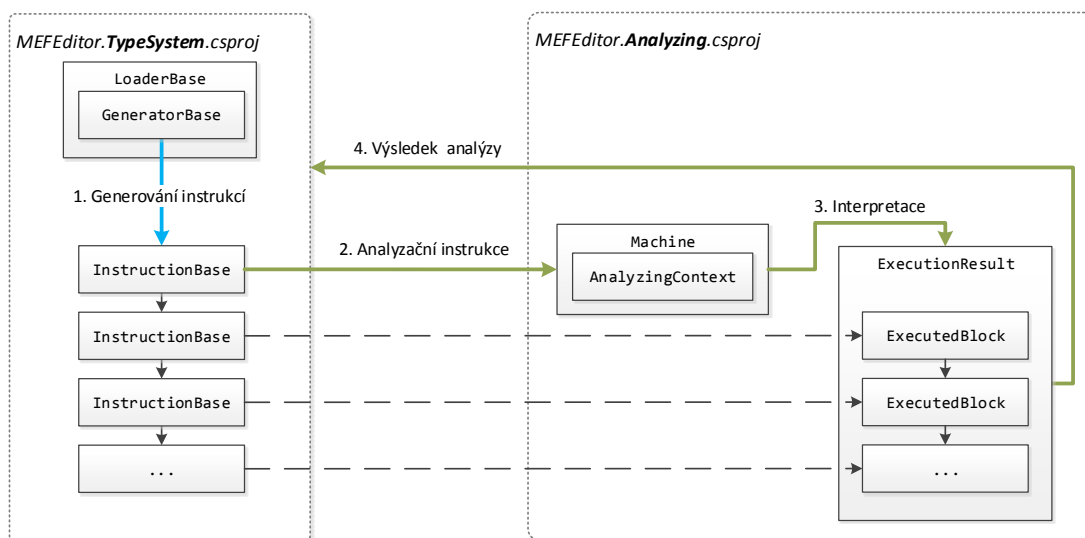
MEFEditor.TypeSystem.csproj

LoaderBase

GeneratorBase

1. Generování instrukcí

InstructionBase

InstructionBase

InstructionBase

...

MEFEditor.Analyzing.csproj

4. Výsledek analýzy

3. Interpretace

2. Analyzační instrukce

Machine

AnalyzingContext

ExecutionResult

ExecutedBlock

ExecutedBlock

...